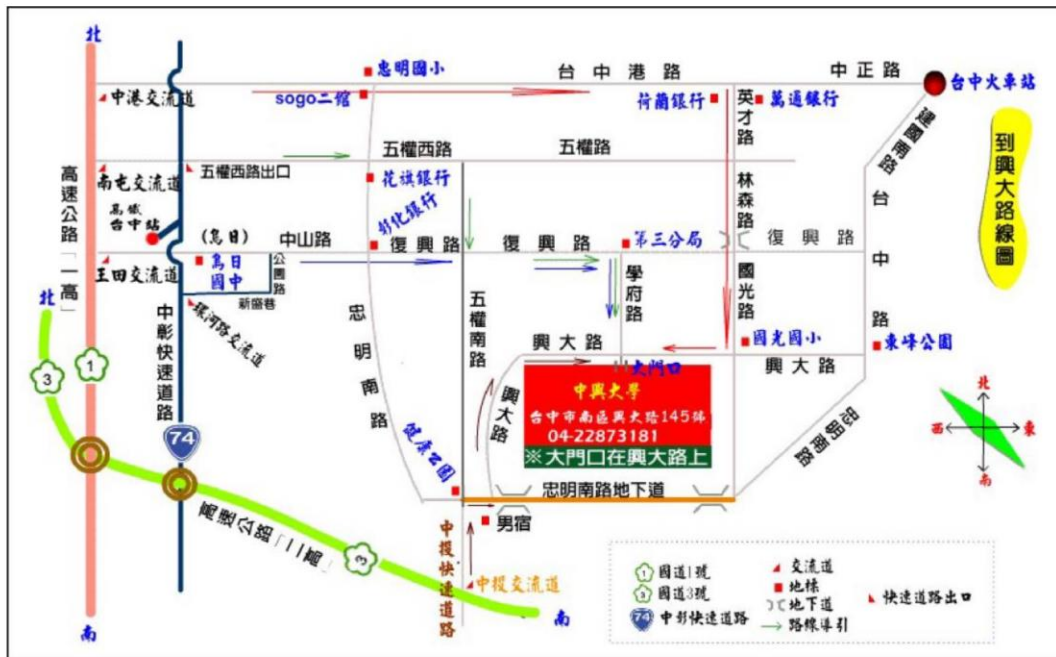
北
中港交流道
sogo二館
惠明國小
台中港路
中正路
台中火車站
荷蘭銀行
英才路
萬通銀行
建國路
到興大路線圖
五權西路
五權路
南屯交流道
五權西路出口
花旗銀行
彰化銀行
林森路
台中路
高鐵台中站
(烏日)
中山路
復興路
復興路
第三分局
復興路
王田交流道
烏日國中
公園路
新鐵巷
五權南路
學府路
國光路
北
中彰快速道路
溪南路交流道
忠明南路
興大路
國光國小
東峰公園
高速公路「一高」
1
3
大門口
興大路
興大路
中興大學
台中市南區興大路145號
04-22873181
※大門口在興大路上
北
西
東
南
74
健康公園
忠明南路地下道
高速公路「二高」
3
中投快速道路
男宿
中投交流道
1 國道1號
3 國道3號
74 中彰快速道路
交流道
地標
地下道
路線導引
快速道路出口
南
南